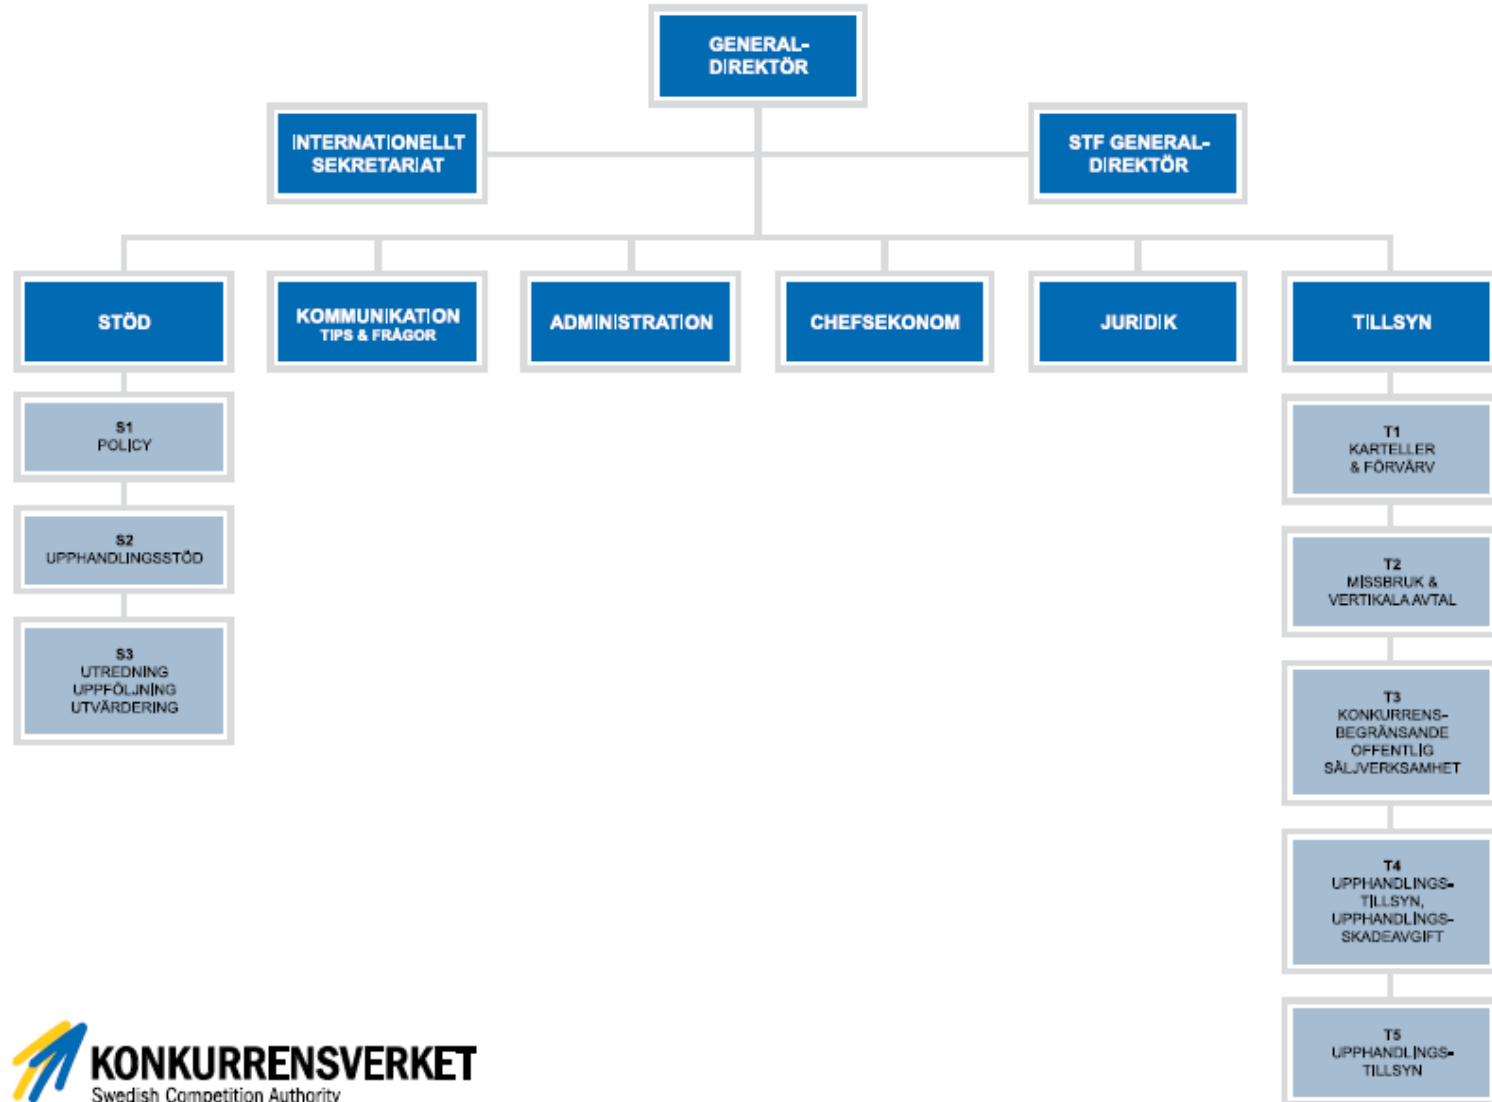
GENERALDIREKTÖR

INTERNATIONELLT SEKRETARIAT

STF GENERALDIREKTÖR

STÖD

KOMMUNIKATION
TIPS & FRÅGOR

ADMINISTRATION

CHEFSEKONOM

JURIDIK

TILLSYN

S1
POLICY

S2
UPPHANDLINGSSTÖD

S3
UTREDNING
UPPFÖLJNING
UTVÄRDERING

T1
KARTELLER
& FÖRVÄRV

T2
MISSBRUK &
VERTIKALA AVTAL

T3
KONKURRENSBEGRÄNSANDE
OFFENTLIG
SÄLJVERKSAMHET

T4
UPPHANDLINGSTILLSYN,
UPPHANDLINGSSKADEAVGIFT

T5
UPPHANDLINGSTILLSYN

KONKURRENSVERKET
Swedish Competition Authority